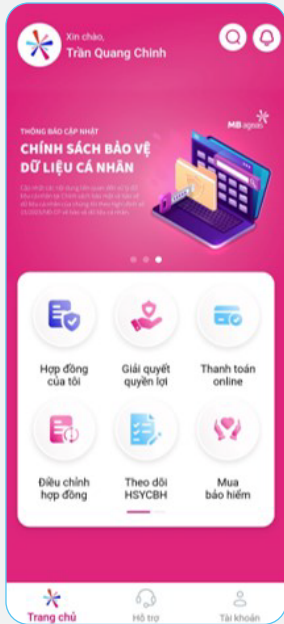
Xin chào,
Trần Quang Chính

THÔNG BÁO CẬP NHẬT
CHÍNH SÁCH BẢO VỆ DỮ LIỆU CÁ NHÂN

MB ageas

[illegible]

Hợp đồng của tôi

Giải quyết quyền lợi

Thanh toán online

Điều chỉnh hợp đồng

Theo dõi HSYCBH

Mua bảo hiểm

Trang chủ

Hỗ trợ

Tài khoản